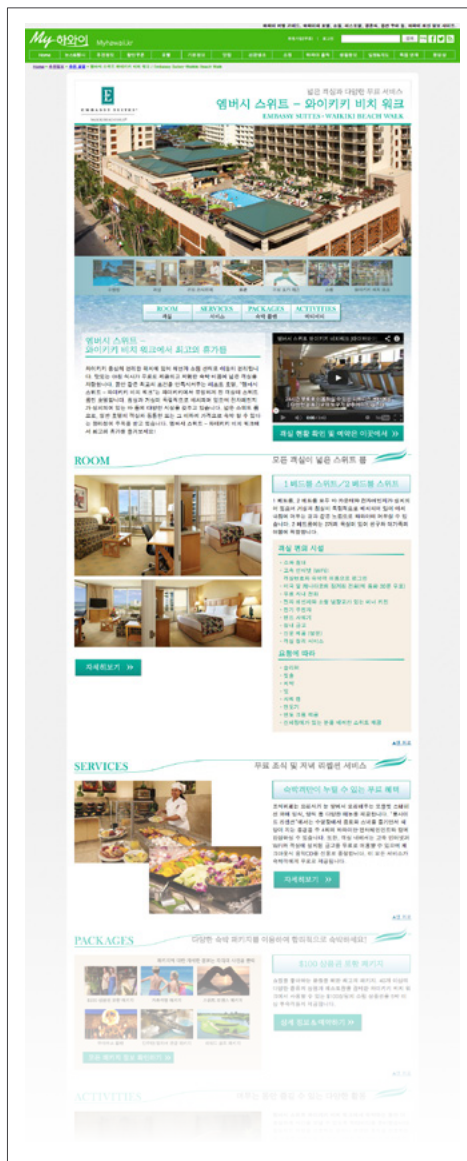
My 하와이 MyHawaii

Home

넓은 객실과 다양한 무료 서비스
엠버시 스위트 – 와이키키 비치 워크
EMBASSY SUITES - WAIKIKI BEACH WALK

EMBASSY SUITES

ROOM 객실
SERVICES 서비스
PACKAGES 숙박 플랜
ACTIVITIES 액티비티

엠버시 스위트 – 와이키키 비치 워크에서 최고의 휴가를

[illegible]

객실 현황 확인 및 예약은 이곳에서 »

ROOM
모든 객실이 넓은 스위트 룸

1 베드룸 스위트 / 2 베드룸 스위트

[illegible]

객실 편의 시설

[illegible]

요청씨 대여

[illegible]

자세히보기 »

SERVICES
무료 조식 및 저녁 리셉션 서비스

숙박객만이 누릴 수 있는 무료 혜택

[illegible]

자세히보기 »

PACKAGES
다양한 숙박 패키지를 이용하여 합리적으로 숙박하세요!

$100 상품권 포함 패키지

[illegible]

ACTIVITIES